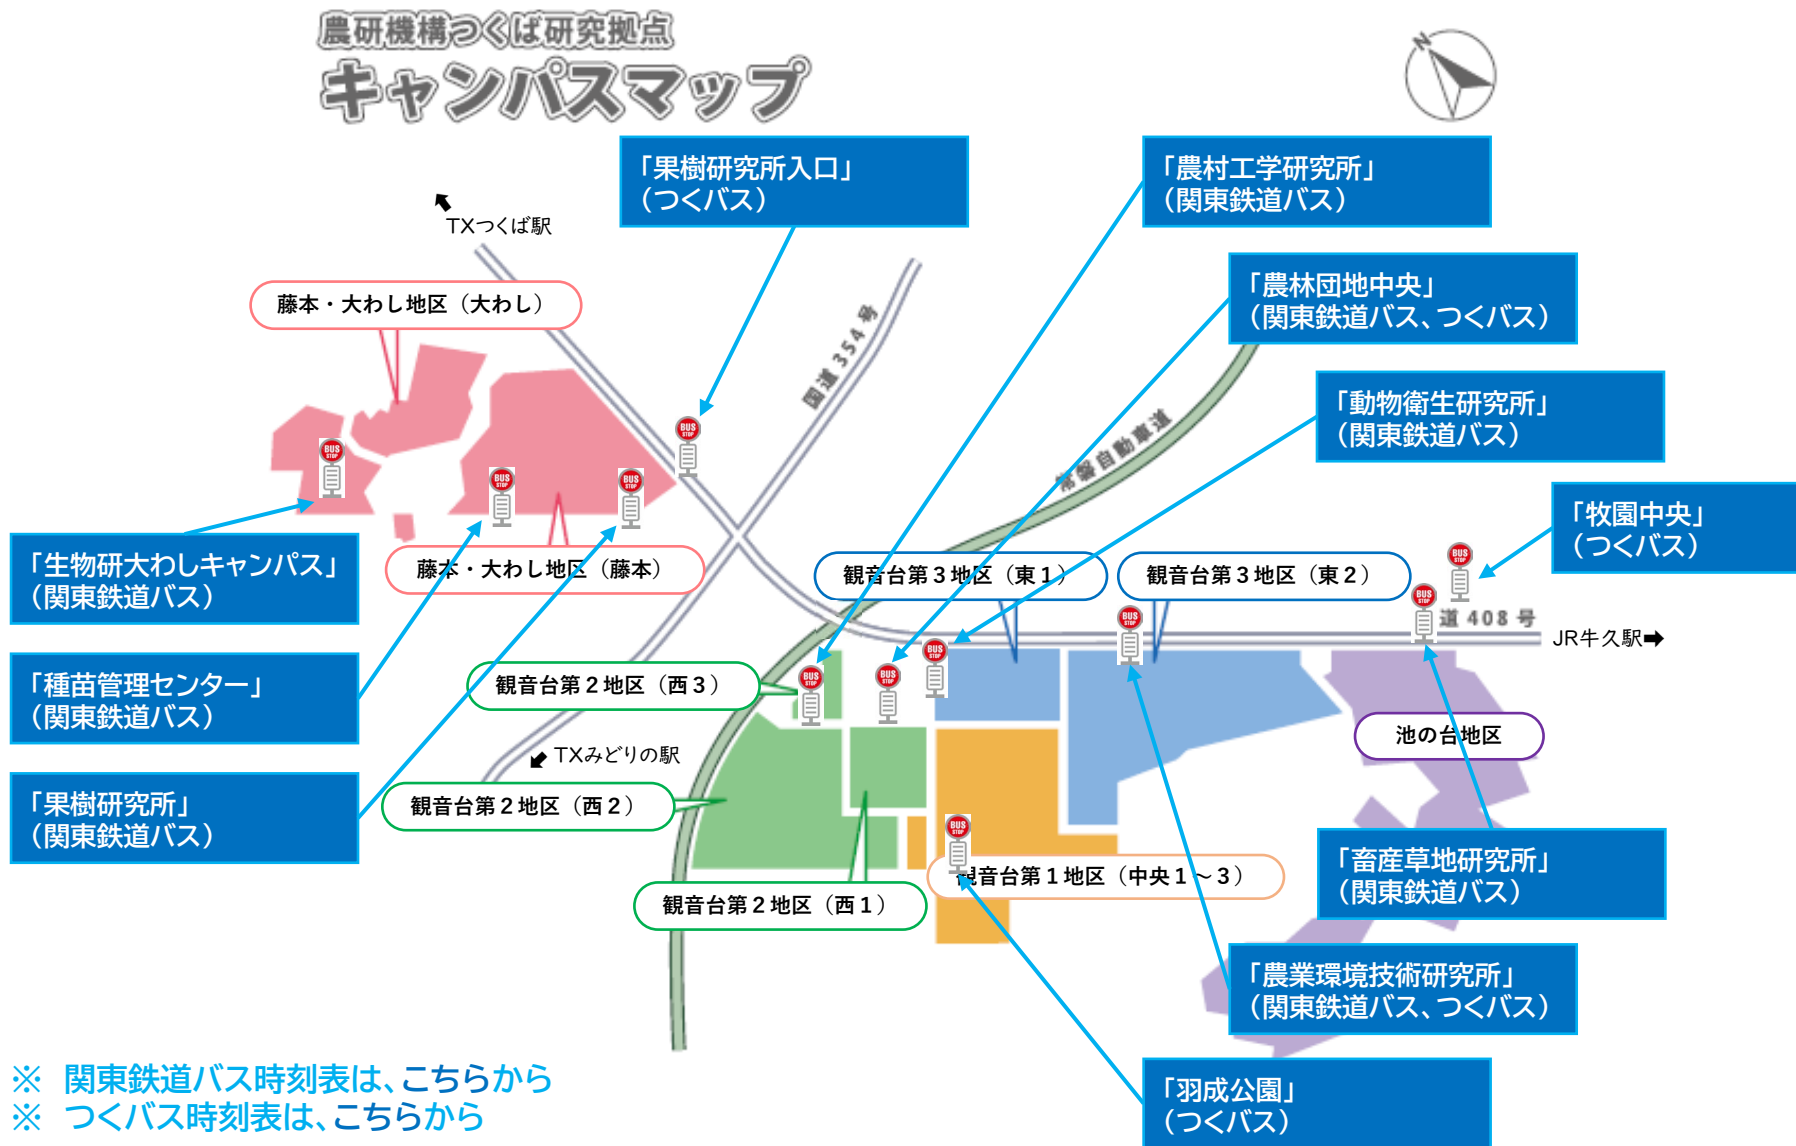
農研機構つくば研究拠点
キャンパスマップ

N

「果樹研究所入口」
（つくバス）

「農村工学研究所」
（関東鉄道バス）

「農林団地中央」
（関東鉄道バス、つくバス）

「動物衛生研究所」
（関東鉄道バス）

「牧園中央」
（つくバス）

TXつくば駅

藤本・大わし地区（大わし）

国道354号

常磐自動車道

「生物研大わしキャンパス」
（関東鉄道バス）

藤本・大わし地区（藤本）

観音台第３地区（東１）

観音台第３地区（東２）

国道408号

JR牛久駅

「種苗管理センター」
（関東鉄道バス）

観音台第２地区（西３）

池の台地区

TXみどりの駅

「果樹研究所」
（関東鉄道バス）

観音台第２地区（西２）

「畜産草地研究所」
（関東鉄道バス）

観音台第１地区（中央１～３）

観音台第２地区（西１）

「農業環境技術研究所」
（関東鉄道バス、つくバス）

「羽成公園」
（つくバス）

BUS STOP

※　関東鉄道バス時刻表は、こちらから
※　つくバス時刻表は、こちらから